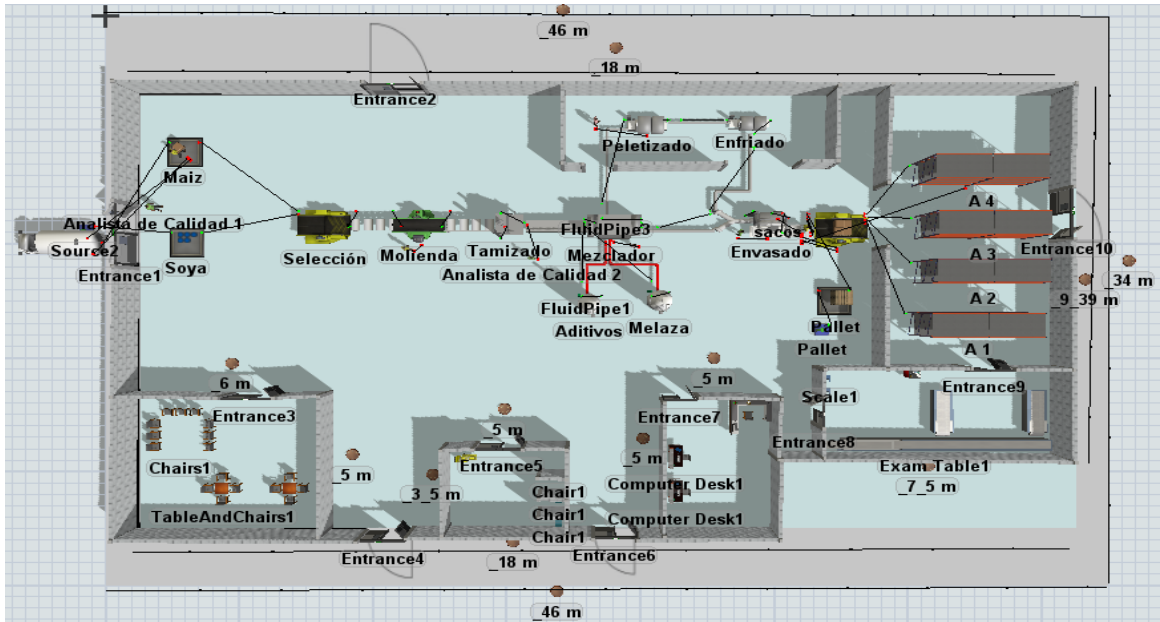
_46 m
_18 m
Entrance2
Peletizado
Enfriado
Maiz
Analista de Calidad 1
Source2
Entrance1
Soya
Selección
Molienda
Tamizado
FluidPipe3
Mezclador
sacos
Envasado
A 4
A 3
A 2
A 1
Entrance10
_34 m
_9_39 m
Analista de Calidad 2
FluidPipe1
Aditivos
Melaza
Pallet
Pallet
_6 m
Entrance3
Chairs1
TableAndChairs1
_5 m
_5 m
Entrance5
_3_5 m
Chair1
Chair1
Chair1
_5 m
Entrance7
_5 m
Computer Desk1
Computer Desk1
Entrance8
Scale1
Entrance9
Exam Table1
_7_5 m
Entrance4
_18 m
Entrance6
_46 m